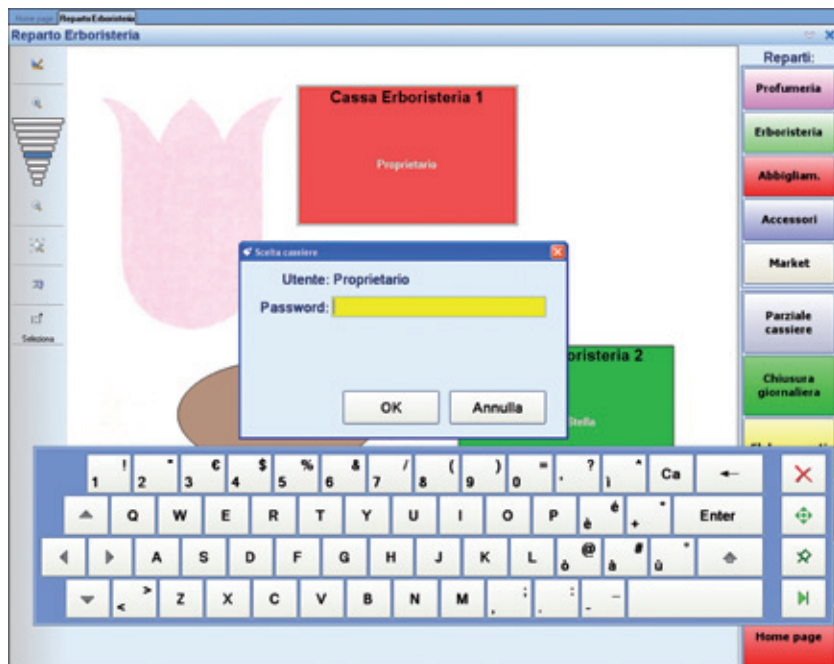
Home page | Reparto Erboristeria

Reparto Erboristeria

Seleziona

Cassa Erboristeria 1

Proprietario

Scelta cassiere

Utente: Proprietario

Password:

OK

Annulla

oristeria 2

Stella

Reparti:

Profumeria

Erboristeria

Abbigliam.

Accessori

Market

Parziale cassiere

Chiusura giornaliera

Home page

! 1 " 2 € 3 $ 4 % 5 & 6 / 7 ( 8 ) 9 = 0 ? ' ^ ì Ca ←

Q W E R T Y U I O P é è * + Enter

A S D F G H J K L @ ò # à ° ù

> < Z X C V B N M ; , : . _ -